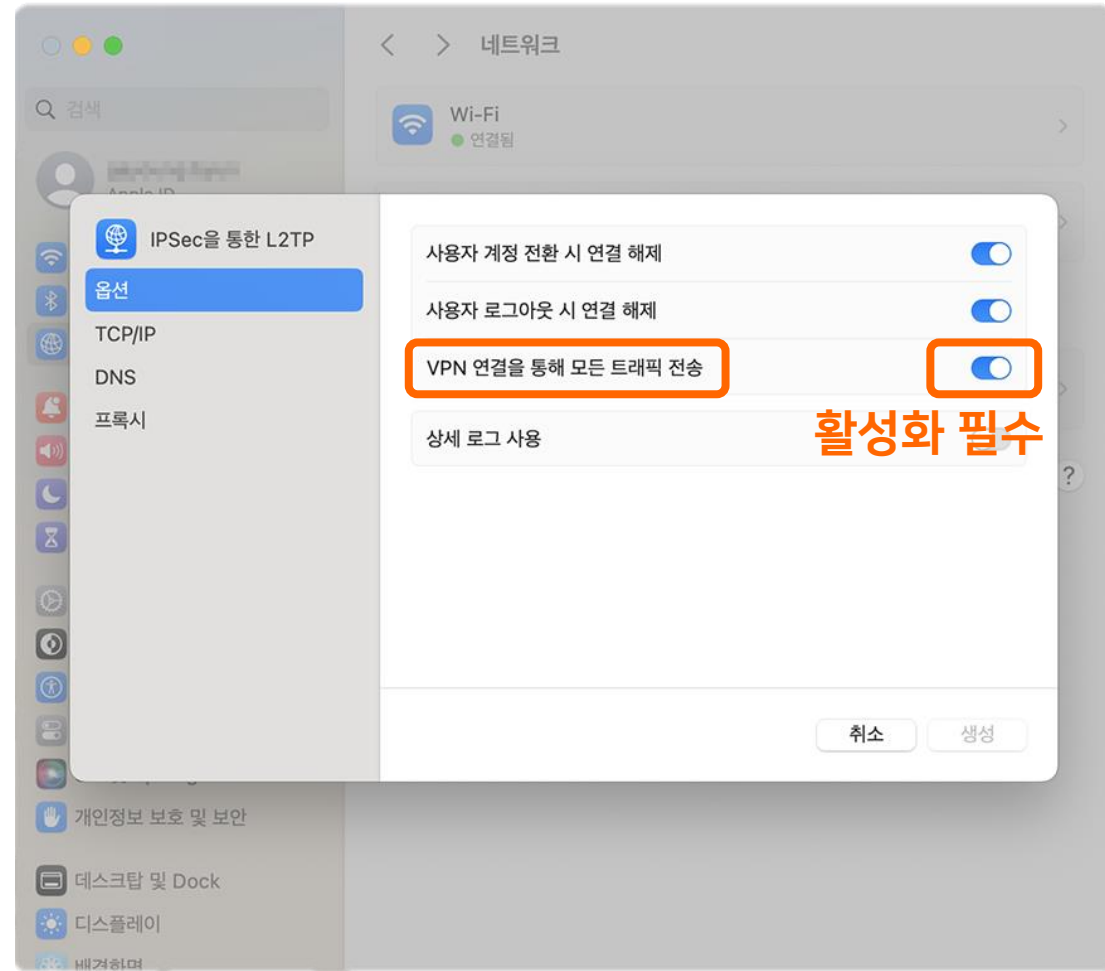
네트워크

검색

Wi-Fi
연결됨

Apple ID

IPSec을 통한 L2TP
옵션
TCP/IP
DNS
프록시

사용자 계정 전환 시 연결 해제
사용자 로그아웃 시 연결 해제
VPN 연결을 통해 모든 트래픽 전송
활성화 필수
상세 로그 사용

취소
생성

개인정보 보호 및 보안
데스크탑 및 Dock
디스플레이
배경화면